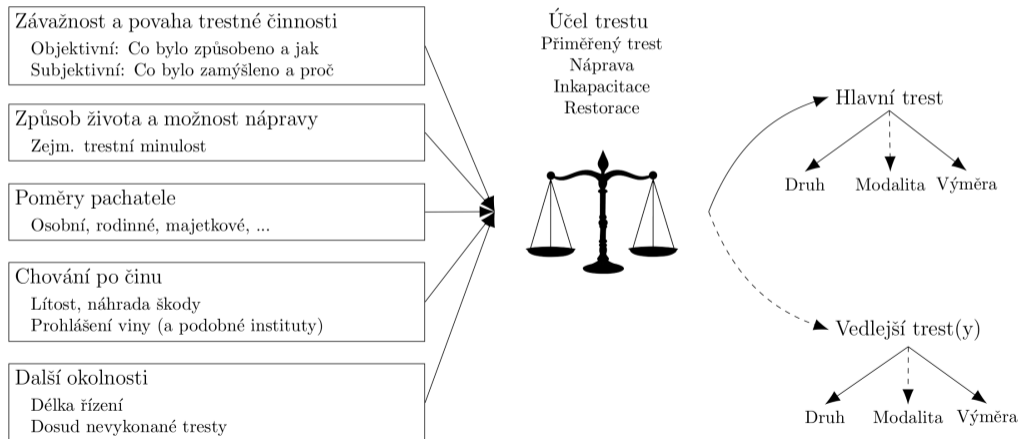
Závažnost a povaha trestné činnosti
Objektivní: Co bylo způsobeno a jak
Subjektivní: Co bylo zamýšleno a proč

Způsob života a možnost nápravy
Zejm. trestní minulost

Poměry pachatele
Osobní, rodinné, majetkové, ...

Chování po činu
Lítost, náhrada škody
Prohlášení viny (a podobné instituty)

Další okolnosti
Délka řízení
Dosud nevykonané tresty

Účel trestu
Přiměřený trest
Náprava
Inkapacitace
Restorace

Hlavní trest
Druh
Modalita
Výměra

Vedlejší trest(y)
Druh
Modalita
Výměra